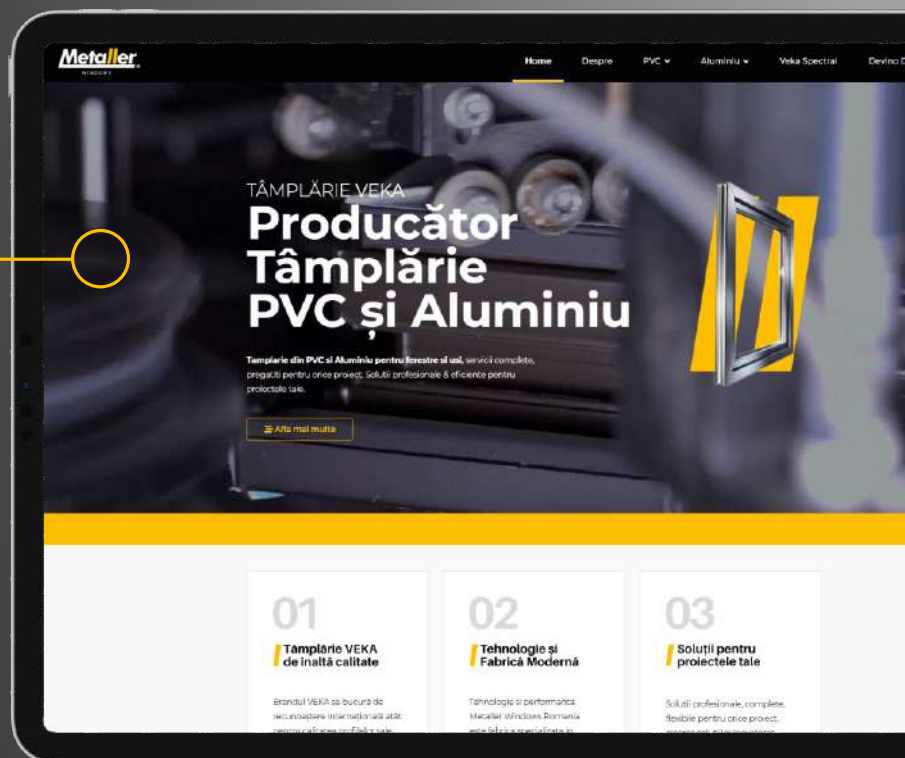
Metaller WINDOWS

Home Despre PVC Aluminiu Veka Special Devino D

TÂMPLĂRIE VEKA

Producător Tâmplărie PVC și Aluminiu

Tamplarie din PVC si Aluminiu pentru ferestre si usi, servicii complete, pregatiti pentru orice proiect. Solutii profesionale & eficiente pentru proiectele tale.

Afla mai multe

01

Tâmplărie VEKA de inaltă calitate

Brandul VEKA se bucură de recunoaștere internațională atât pentru calitatea profilelor sale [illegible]

02

Tehnologie și Fabrică Modernă

Tehnologie si performanta. Metaller Windows Romania este fabrica specializata in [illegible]

03

Soluții pentru proiectele tale

Soluții profesionale, complete, flexibile pentru orice proiect. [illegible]